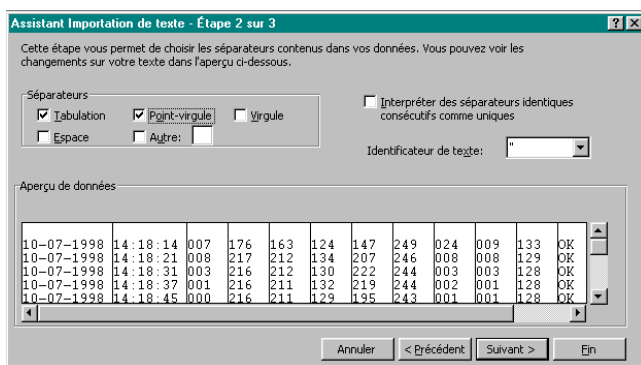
Assistant Importation de texte - Étape 2 sur 3

?

Cette étape vous permet de choisir les séparateurs contenus dans vos données. Vous pouvez voir les changements sur votre texte dans l'aperçu ci-dessous.

Séparateurs

Tabulation

Point-virgule

Virgule

Espace

Autre:

Interpréter des séparateurs identiques consécutifs comme uniques

Identificateur de texte: "

Aperçu de données

| | | | | | | | | | | | |
|---|---|---|---|---|---|---|---|---|---|---|---|
| 10-07-1998 | 14:18:14 | 007 | 176 | 163 | 124 | 147 | 249 | 024 | 009 | 133 | OK |
| 10-07-1998 | 14:18:21 | 008 | 217 | 212 | 134 | 207 | 246 | 008 | 008 | 129 | OK |
| 10-07-1998 | 14:18:31 | 003 | 216 | 212 | 130 | 222 | 244 | 003 | 003 | 128 | OK |
| 10-07-1998 | 14:18:37 | 001 | 216 | 211 | 132 | 219 | 244 | 002 | 001 | 128 | OK |
| 10-07-1998 | 14:18:45 | 000 | 216 | 211 | 129 | 195 | 243 | 001 | 001 | 128 | OK |

Annuler

< Précédent

Suivant >

Fin